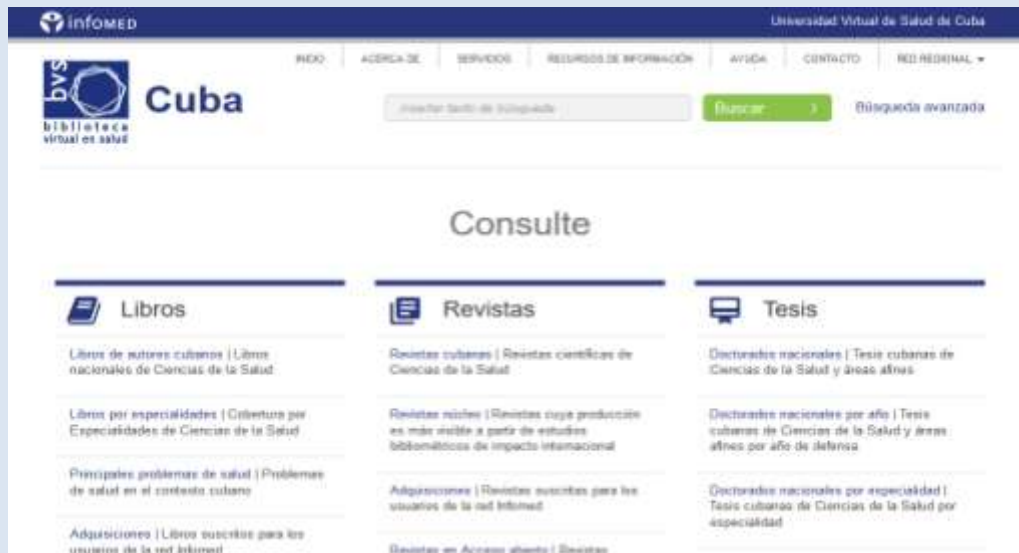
infomed

Universidad Virtual de Salud de Cuba

INICIO | ACERCA DE | SERVICIOS | RECURSOS DE INFORMACIÓN | AYUDA | CONTACTO | RED REGIONAL ▾

bvs biblioteca virtual en salud

Cuba

Insertar texto de búsqueda

Buscar

Búsqueda avanzada

Consulte

Libros

Libros de autores cubanos | Libros nacionales de Ciencias de la Salud

Libros por especialidades | Cobertura por Especialidades de Ciencias de la Salud

Principales problemas de salud | Problemas de salud en el contexto cubano

Adquisiciones | Libros suscritos para los usuarios de la red Infomed

Revistas

Revistas cubanas | Revistas científicas de Ciencias de la Salud

Revistas núcleo | Revistas cuya producción es más visible a partir de estudios bibliométricos de impacto internacional

Adquisiciones | Revistas suscritas para los usuarios de la red Infomed

Revistas en Acceso abierto | Revistas

Tesis

Doctorados nacionales | Tesis cubanas de Ciencias de la Salud y áreas afines

Doctorados nacionales por año | Tesis cubanas de Ciencias de la Salud y áreas afines por año de defensa

Doctorados nacionales por especialidad | Tesis cubanas de Ciencias de la Salud por especialidad